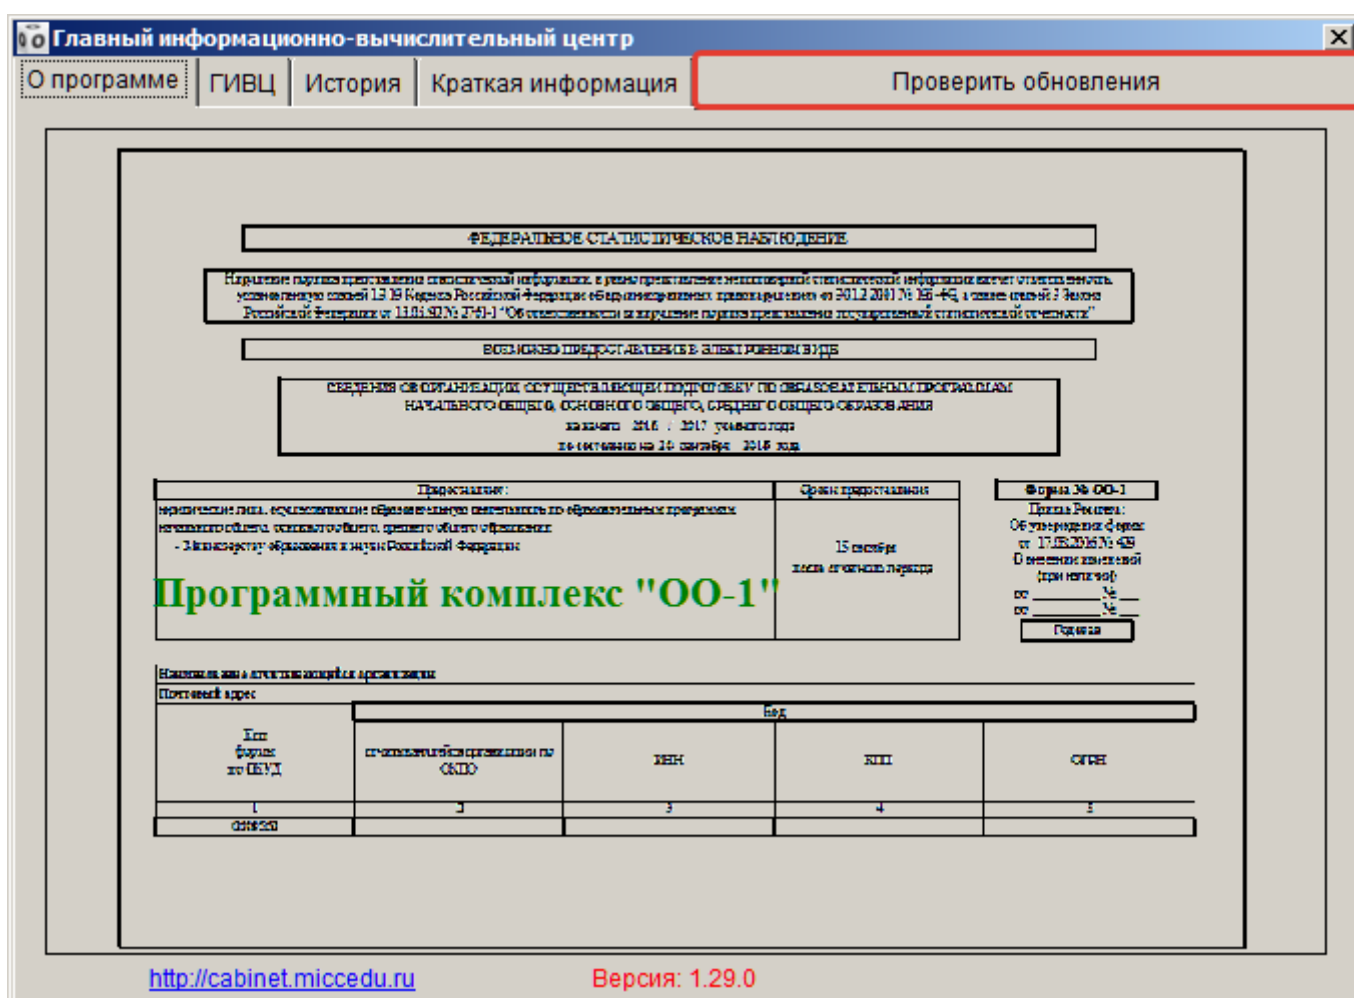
Главный информационно-вычислительный центр

О программе | ГИВЦ | История | Краткая информация | Проверить обновления

ФЕДЕРАЛЬНОЕ СТАТИСТИЧЕСКОЕ НАБЛЮДЕНИЕ

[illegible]

ВОЗМОЖНО ПРЕДОСТАВЛЕНИЕ В ЭЛЕКТРОННОМ ВИДЕ

СВЕДЕНИЯ ОБ ОРГАНИЗАЦИИ, ОСУЩЕСТВЛЯЮЩЕЙ ПОДГОТОВКУ ПО ОБРАЗОВАТЕЛЬНЫМ ПРОГРАММАМ НАЧАЛЬНОГО ОБЩЕГО, ОСНОВНОГО ОБЩЕГО, СРЕДНЕГО ОБЩЕГО ОБРАЗОВАНИЯ
на начало 2016 / 2017 учебного года
по состоянию на 20 сентября 2016 года

| Представляют: | Сроки предоставления |
|---|---|
| юридические лица, осуществляющие образовательную деятельность по образовательным программам начального общего, основного общего, среднего общего образования: - Министерству образования и науки Российской Федерации | 15 октября после отчетного периода |

Форма № ОО-1
Приказ Росстата:
Об утверждении формы
от 17.08.2016 № 429
О внесении изменений (при наличии)
от ________ № __
от ________ № __
Годовая

Программный комплекс "ОО-1"

Наименование отчитывающейся организации
Почтовый адрес

| Код формы по ОКУД | Код | | | |
|---|---|---|---|---|
| | отчитывающейся организации по ОКПО | ИНН | КПП | ОГРН |
| 1 | 2 | 3 | 4 | 5 |
| 0609250 | | | | |

http://cabinet.miccedu.ru
Версия: 1.29.0